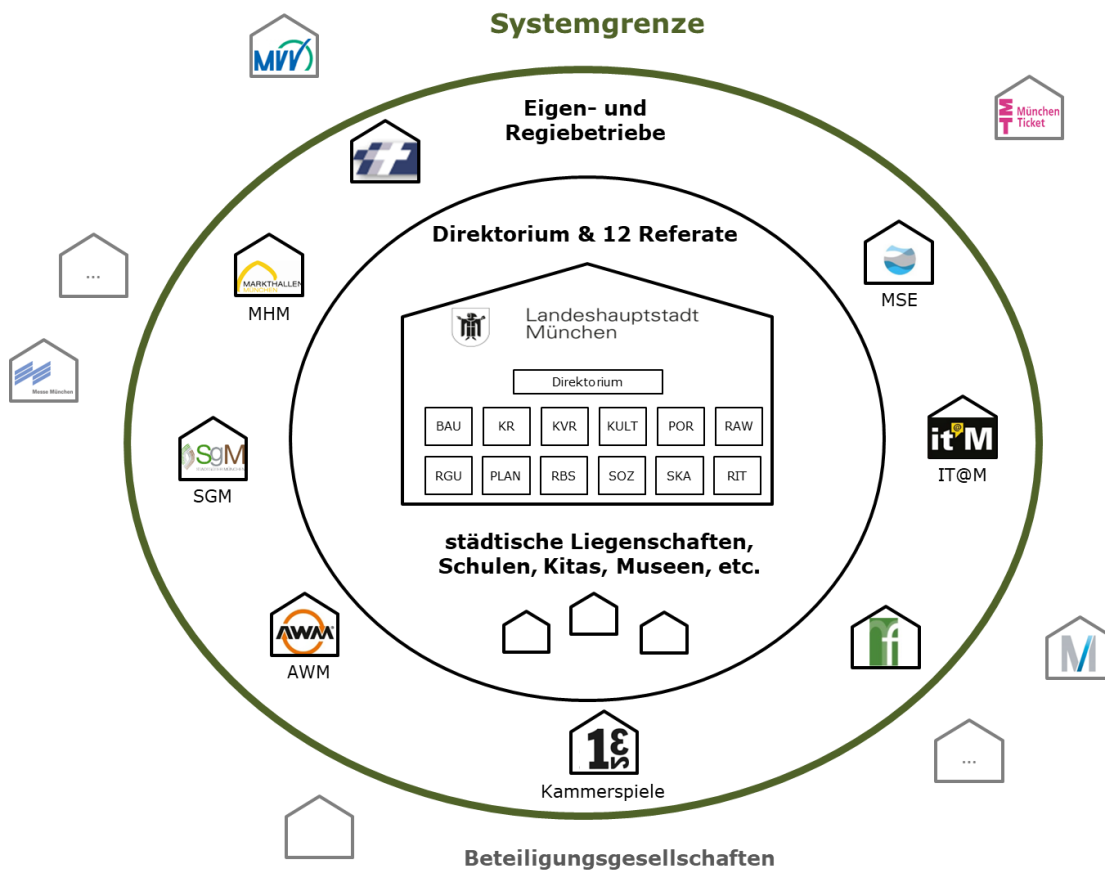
Systemgrenze

MVV

München Ticket

Eigen- und Regiebetriebe

Direktorium & 12 Referate

...

MARKTHALLEN MÜNCHEN

MHM

MSE

Landeshauptstadt München

Messe München

Direktorium

| BAU | KR | KVR | KULT | POR | RAW |
|---|---|---|---|---|---|
| RGU | PLAN | RBS | SOZ | SKA | RIT |

it@M

IT@M

SgM

SGM

städtische Liegenschaften, Schulen, Kitas, Museen, etc.

AWM

AWM

M

...

Kammerspiele

Beteiligungsgesellschaften